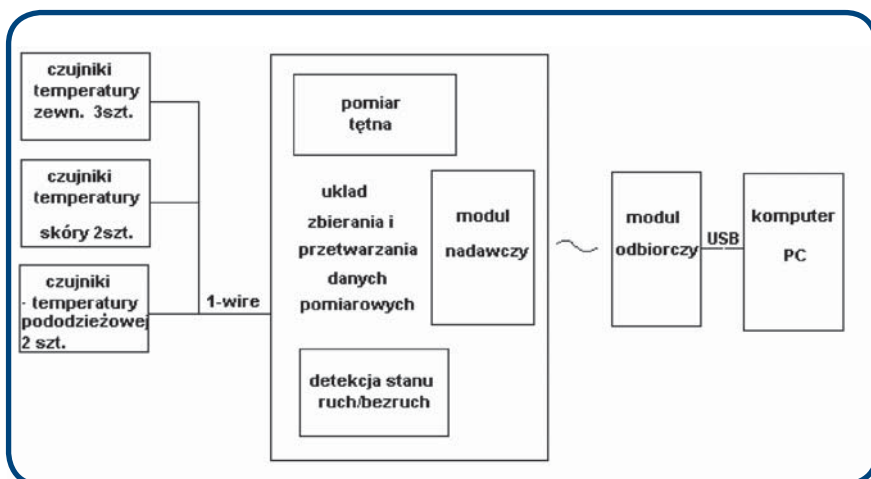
czujniki temperatury zewn. 3szt.

czujniki temperatury skóry 2szt.

czujniki - temperatury pododzieżowej 2 szt.

1-wire

pomiar tętna

uklad zbierania i przetwarzania danych pomiarowych

modul nadawczy

detekcja stanu ruch/bezruch

modul odbiorczy

USB

komputer PC